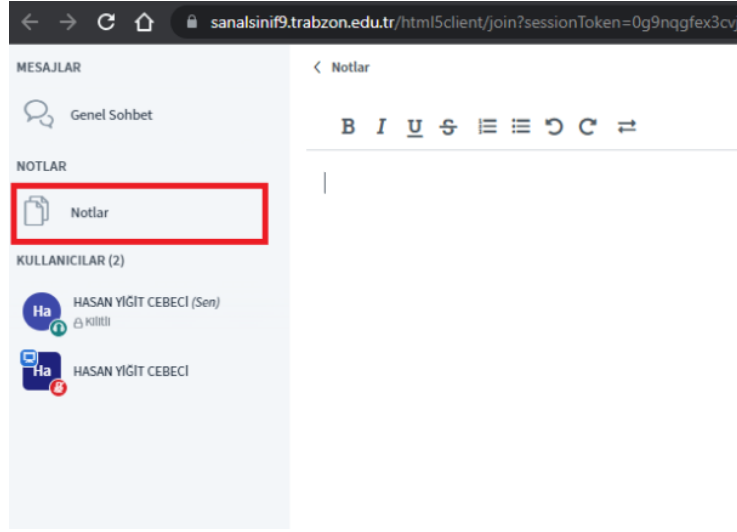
sanalsinif9.trabzon.edu.tr/html5client/join?sessionToken=0g9nqgfex3cv

MESAJLAR

Genel Sohbet

NOTLAR

Notlar

KULLANICILAR (2)

Ha

HASAN YİĞİT CEBECİ (Sen)

Kilitli

Ha

HASAN YİĞİT CEBECİ

< Notlar

B I U S